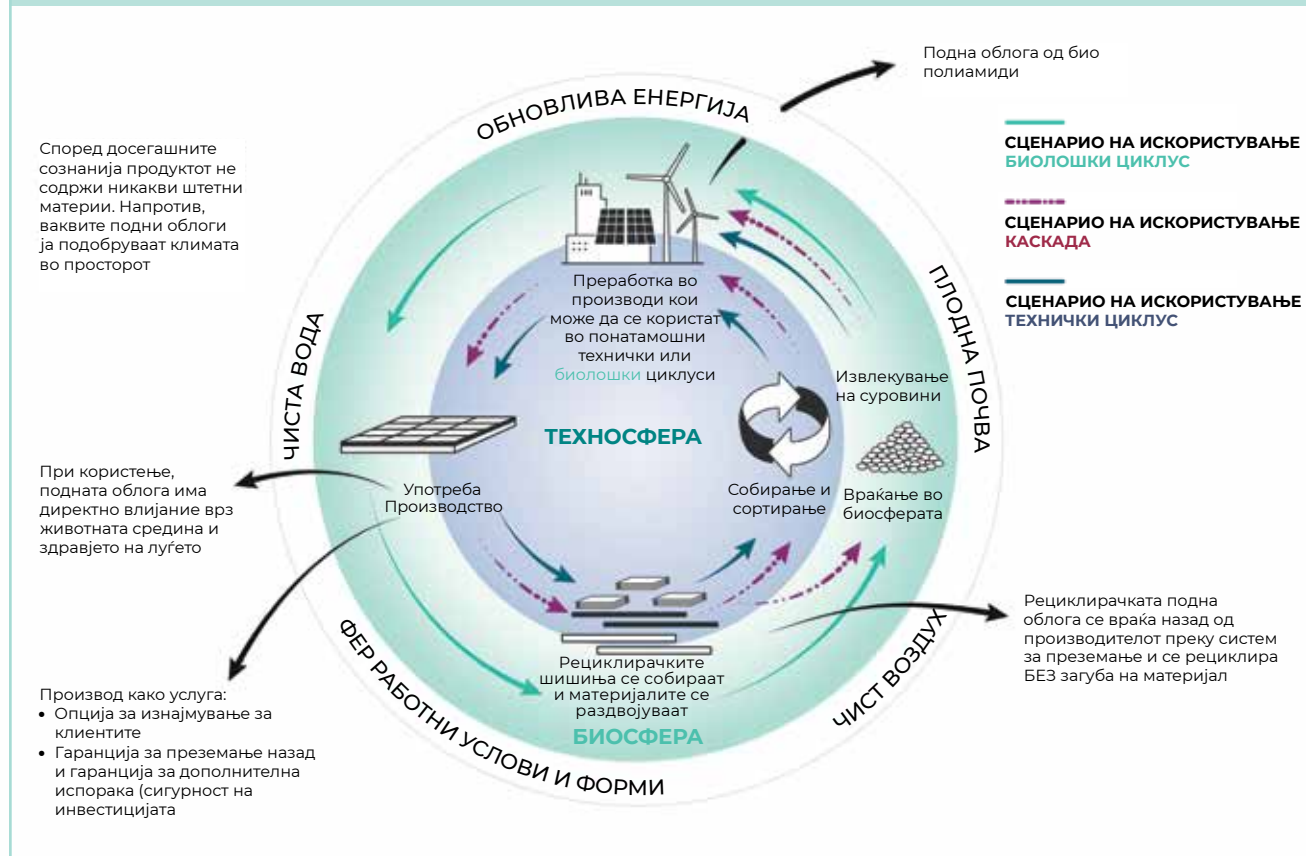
Подна облога од био полиамиди

СЦЕНАРИО НА ИСКОРИСТУВАЊЕ
БИОЛОШКИ ЦИКЛУС

СЦЕНАРИО НА ИСКОРИСТУВАЊЕ
КАСКАДА

СЦЕНАРИО НА ИСКОРИСТУВАЊЕ
ТЕХНИЧКИ ЦИКЛУС

ОБНОВЛИВА ЕНЕРГИЈА

Според досегашните сознанија продуктот не содржи никакви штетни материи. Напротив, ваквите подни облоги ја подобруваат климата во просторот

Преработка во производи кои може да се користат во понатамошни технички или биолошки циклуси

ПЛОДНА ПОЧВА

ЧИСТА ВОДА

Извлекување на суровини

ТЕХНОСФЕРА

При користење, подната облога има директно влијание врз животната средина и здравјето на луѓето

Употреба Производство

Собирање и сортирање

Враќање во биосферата

Рециклирачката подна облога се враќа назад од производителот преку систем за преземање и се рециклира БЕЗ загуба на материјал

Рециклирачките шишиња се собираат и материјалите се раздвојуваат

БИОСФЕРА

ЧИСТ ВОЗДУХ

ФЕР РАБОТНИ УСЛОВИ И ФОРМИ

Производ како услуга:
• Опција за изнајмување за клиентите
• Гаранција за преземање назад и гаранција за дополнителна испорака (сигурност на инвестицијата